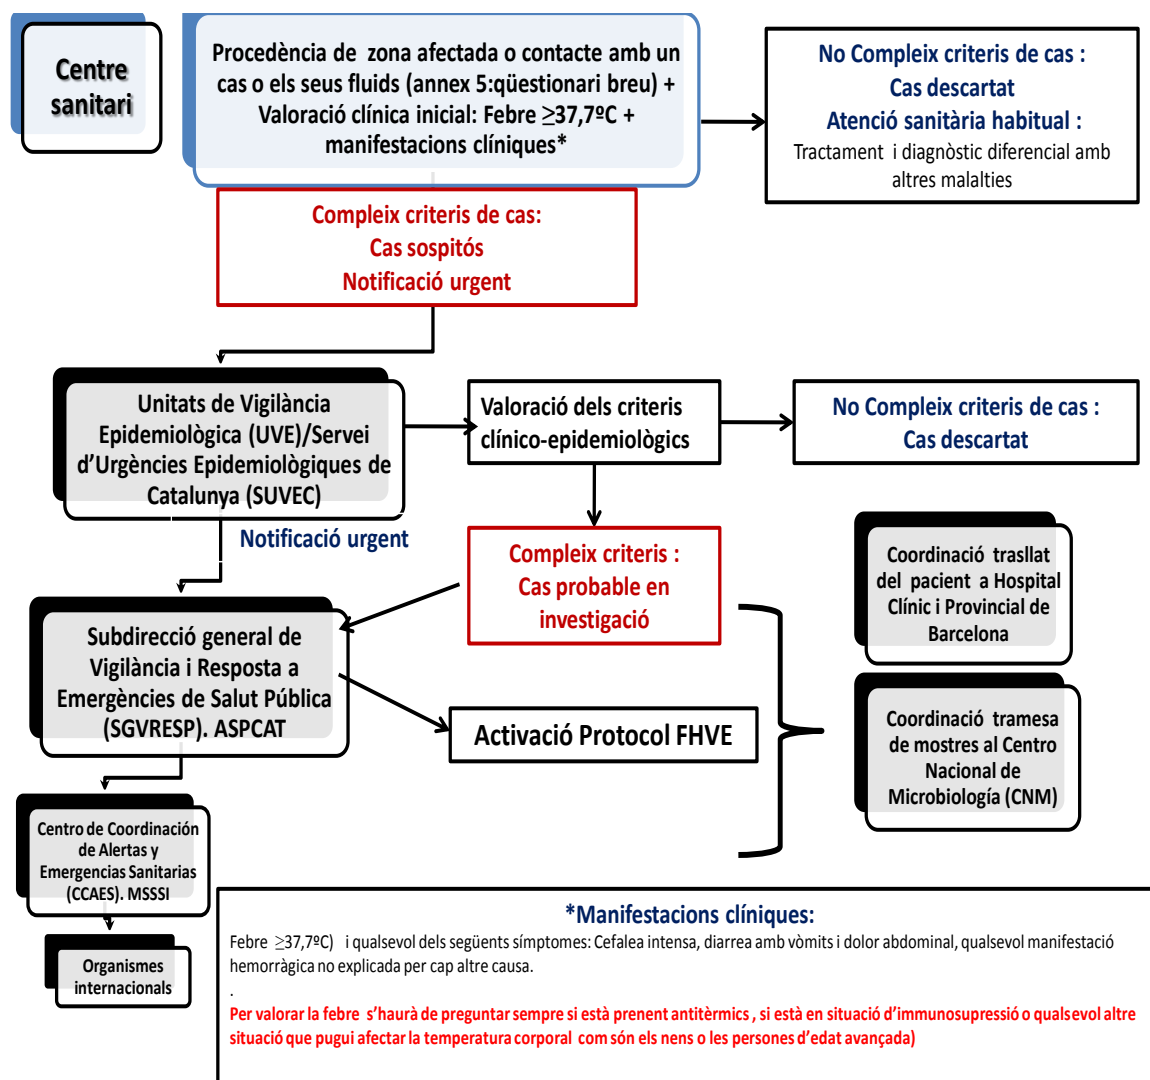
Centre sanitari

Procedència de zona afectada o contacte amb un cas o els seus fluids (annex 5:qüestionari breu) + Valoració clínica inicial: Febre $\geq$37,7ºC + manifestacions clíniques*

No Compleix criteris de cas :
Cas descartat
Atenció sanitària habitual :
Tractament i diagnòstic diferencial amb altres malalties

Compleix criteris de cas:
Cas sospitós
Notificació urgent

Unitats de Vigilància Epidemiològica (UVE)/Servei d'Urgències Epidemiològiques de Catalunya (SUVEC)

Valoració dels criteris clínico-epidemiològics

No Compleix criteris de cas :
Cas descartat

Notificació urgent

Compleix criteris :
Cas probable en investigació

Coordinació trasllat del pacient a Hospital Clínic i Provincial de Barcelona

Subdirecció general de Vigilància i Resposta a Emergències de Salut Pública (SGVRESP). ASPCAT

Activació Protocol FHVE

Coordinació tramesa de mostres al Centro Nacional de Microbiología (CNM)

Centro de Coordinación de Alertas y Emergencias Sanitarias (CCAES). MSSSI

Organismes internacionals

*Manifestacions clíniques:
Febre $\geq$37,7ºC) i qualsevol dels següents símptomes: Cefalea intensa, diarrea amb vòmits i dolor abdominal, qualsevol manifestació hemorràgica no explicada per cap altre causa.
.
Per valorar la febre s'haurà de preguntar sempre si està prenent antitèrmics , si està en situació d'immunosupressió o qualsevol altre situació que pugui afectar la temperatura corporal com són els nens o les persones d'edat avançada)